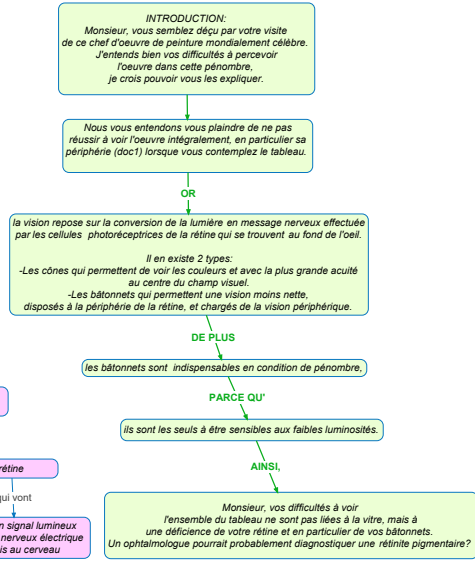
INTRODUCTION:
Monsieur, vous semblez déçu par votre visite de ce chef d'oeuvre de peinture mondialement célèbre. J'entends bien vos difficultés à percevoir l'oeuvre dans cette pénombre, je crois pouvoir vous les expliquer.

Nous vous entendons vous plaindre de ne pas réussir à voir l'oeuvre intégralement, en particulier sa périphérie (doc1) lorsque vous contemplez le tableau.

OR

la vision repose sur la conversion de la lumière en message nerveux effectuée par les cellules photoréceptrices de la rétine qui se trouvent au fond de l'oeil.

Il en existe 2 types:
-Les cônes qui permettent de voir les couleurs et avec la plus grande acuité au centre du champ visuel.
-Les bâtonnets qui permettent une vision moins nette, disposés à la périphérie de la rétine, et chargés de la vision périphérique.

DE PLUS

les bâtonnets sont indispensables en condition de pénombre,

PARCE QU'

ils sont les seuls à être sensibles aux faibles luminosités.

AINSI,

Monsieur, vos difficultés à voir l'ensemble du tableau ne sont pas liées à la vitre, mais à une déficience de votre rétine et en particulier de vos bâtonnets. Un ophtalmologue pourrait probablement diagnostiquer une rétinite pigmentaire?

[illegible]étine

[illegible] qui vont

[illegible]n signal lumineux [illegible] nerveux électrique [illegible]is au cerveau